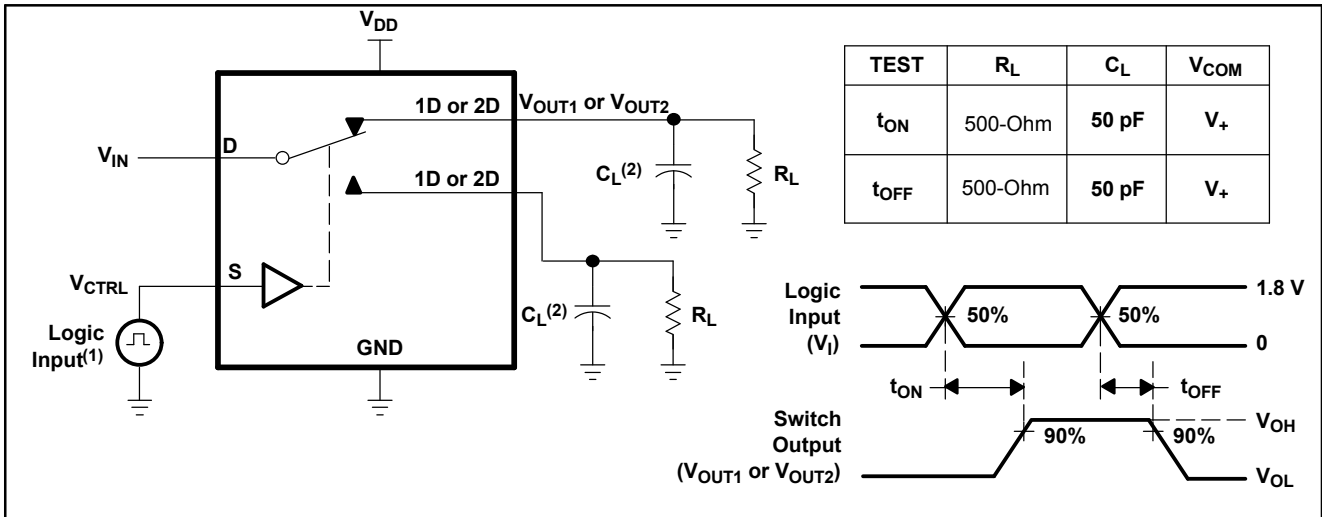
$V_{DD}$

1D or 2D

$V_{OUT1}$ or $V_{OUT2}$

$V_{IN}$

D

$C_L^{(2)}$

$R_L$

1D or 2D

$V_{CTRL}$

S

$C_L^{(2)}$

$R_L$

Logic Input$^{(1)}$

GND

| TEST | $R_L$ | $C_L$ | $V_{COM}$ |
|---|---|---|---|
| $t_{ON}$ | 500-Ohm | 50 pF | $V_+$ |
| $t_{OFF}$ | 500-Ohm | 50 pF | $V_+$ |

Logic Input ($V_I$)

50%

50%

1.8 V

0

$t_{ON}$

$t_{OFF}$

Switch Output ($V_{OUT1}$ or $V_{OUT2}$)

90%

90%

$V_{OH}$

$V_{OL}$